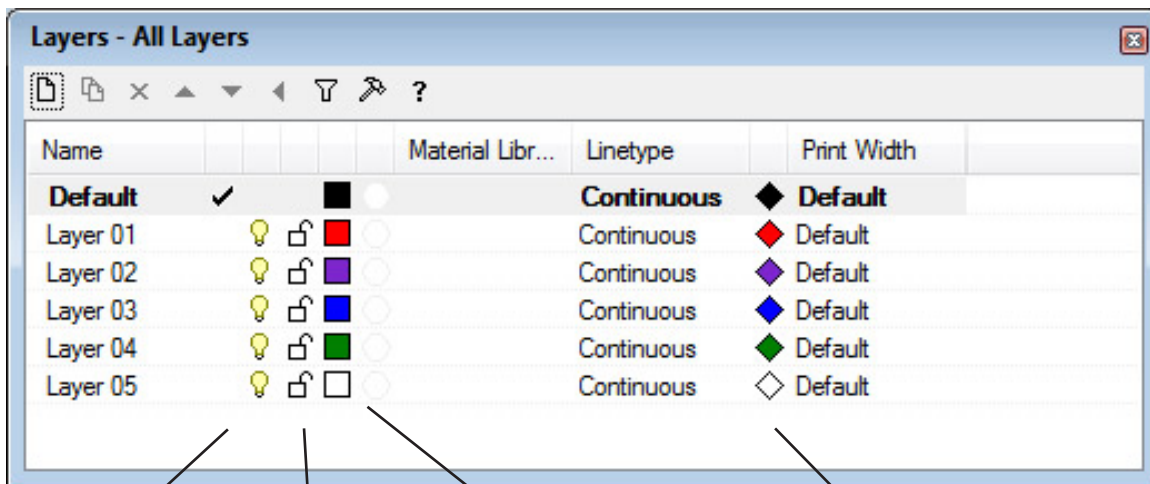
Layers - All Layers

?

| Name | | | | | Material Libr... | Linetype | | Print Width |
|---|---|---|---|---|---|---|---|---|
| **Default** | ✓ | | | | | **Continuous** | | **Default** |
| Layer 01 | | | | | | Continuous | | Default |
| Layer 02 | | | | | | Continuous | | Default |
| Layer 03 | | | | | | Continuous | | Default |
| Layer 04 | | | | | | Continuous | | Default |
| Layer 05 | | | | | | Continuous | | Default |